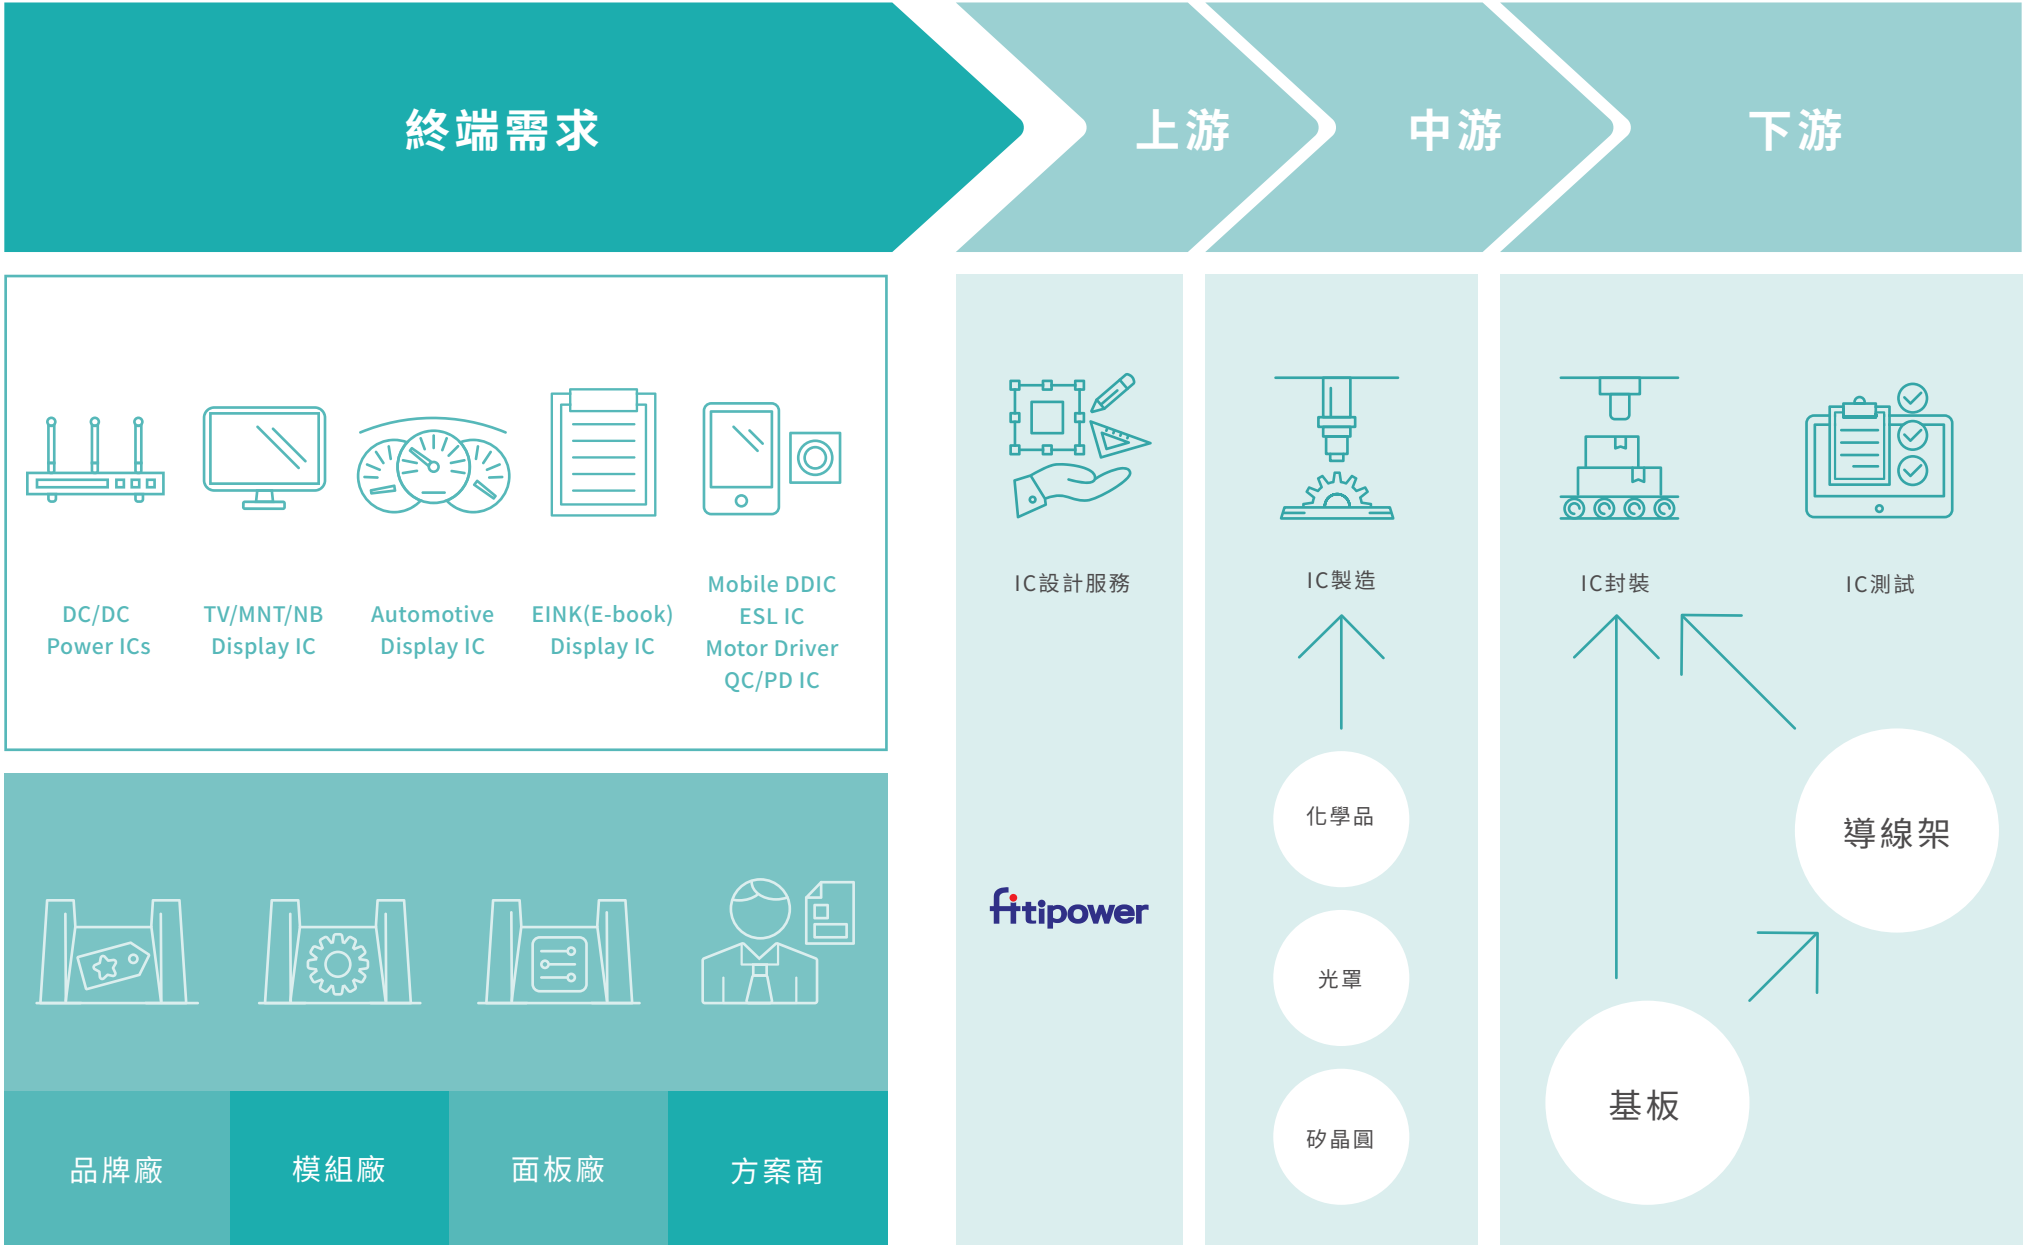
終端需求

上游

中游

下游

DC/DC
Power ICs

TV/MNT/NB
Display IC

Automotive
Display IC

EINK(E-book)
Display IC

Mobile DDIC
ESL IC
Motor Driver
QC/PD IC

品牌廠

模組廠

面板廠

方案商

IC設計服務

fitipower

IC製造

化學品

光罩

矽晶圓

IC封裝

IC測試

導線架

基板